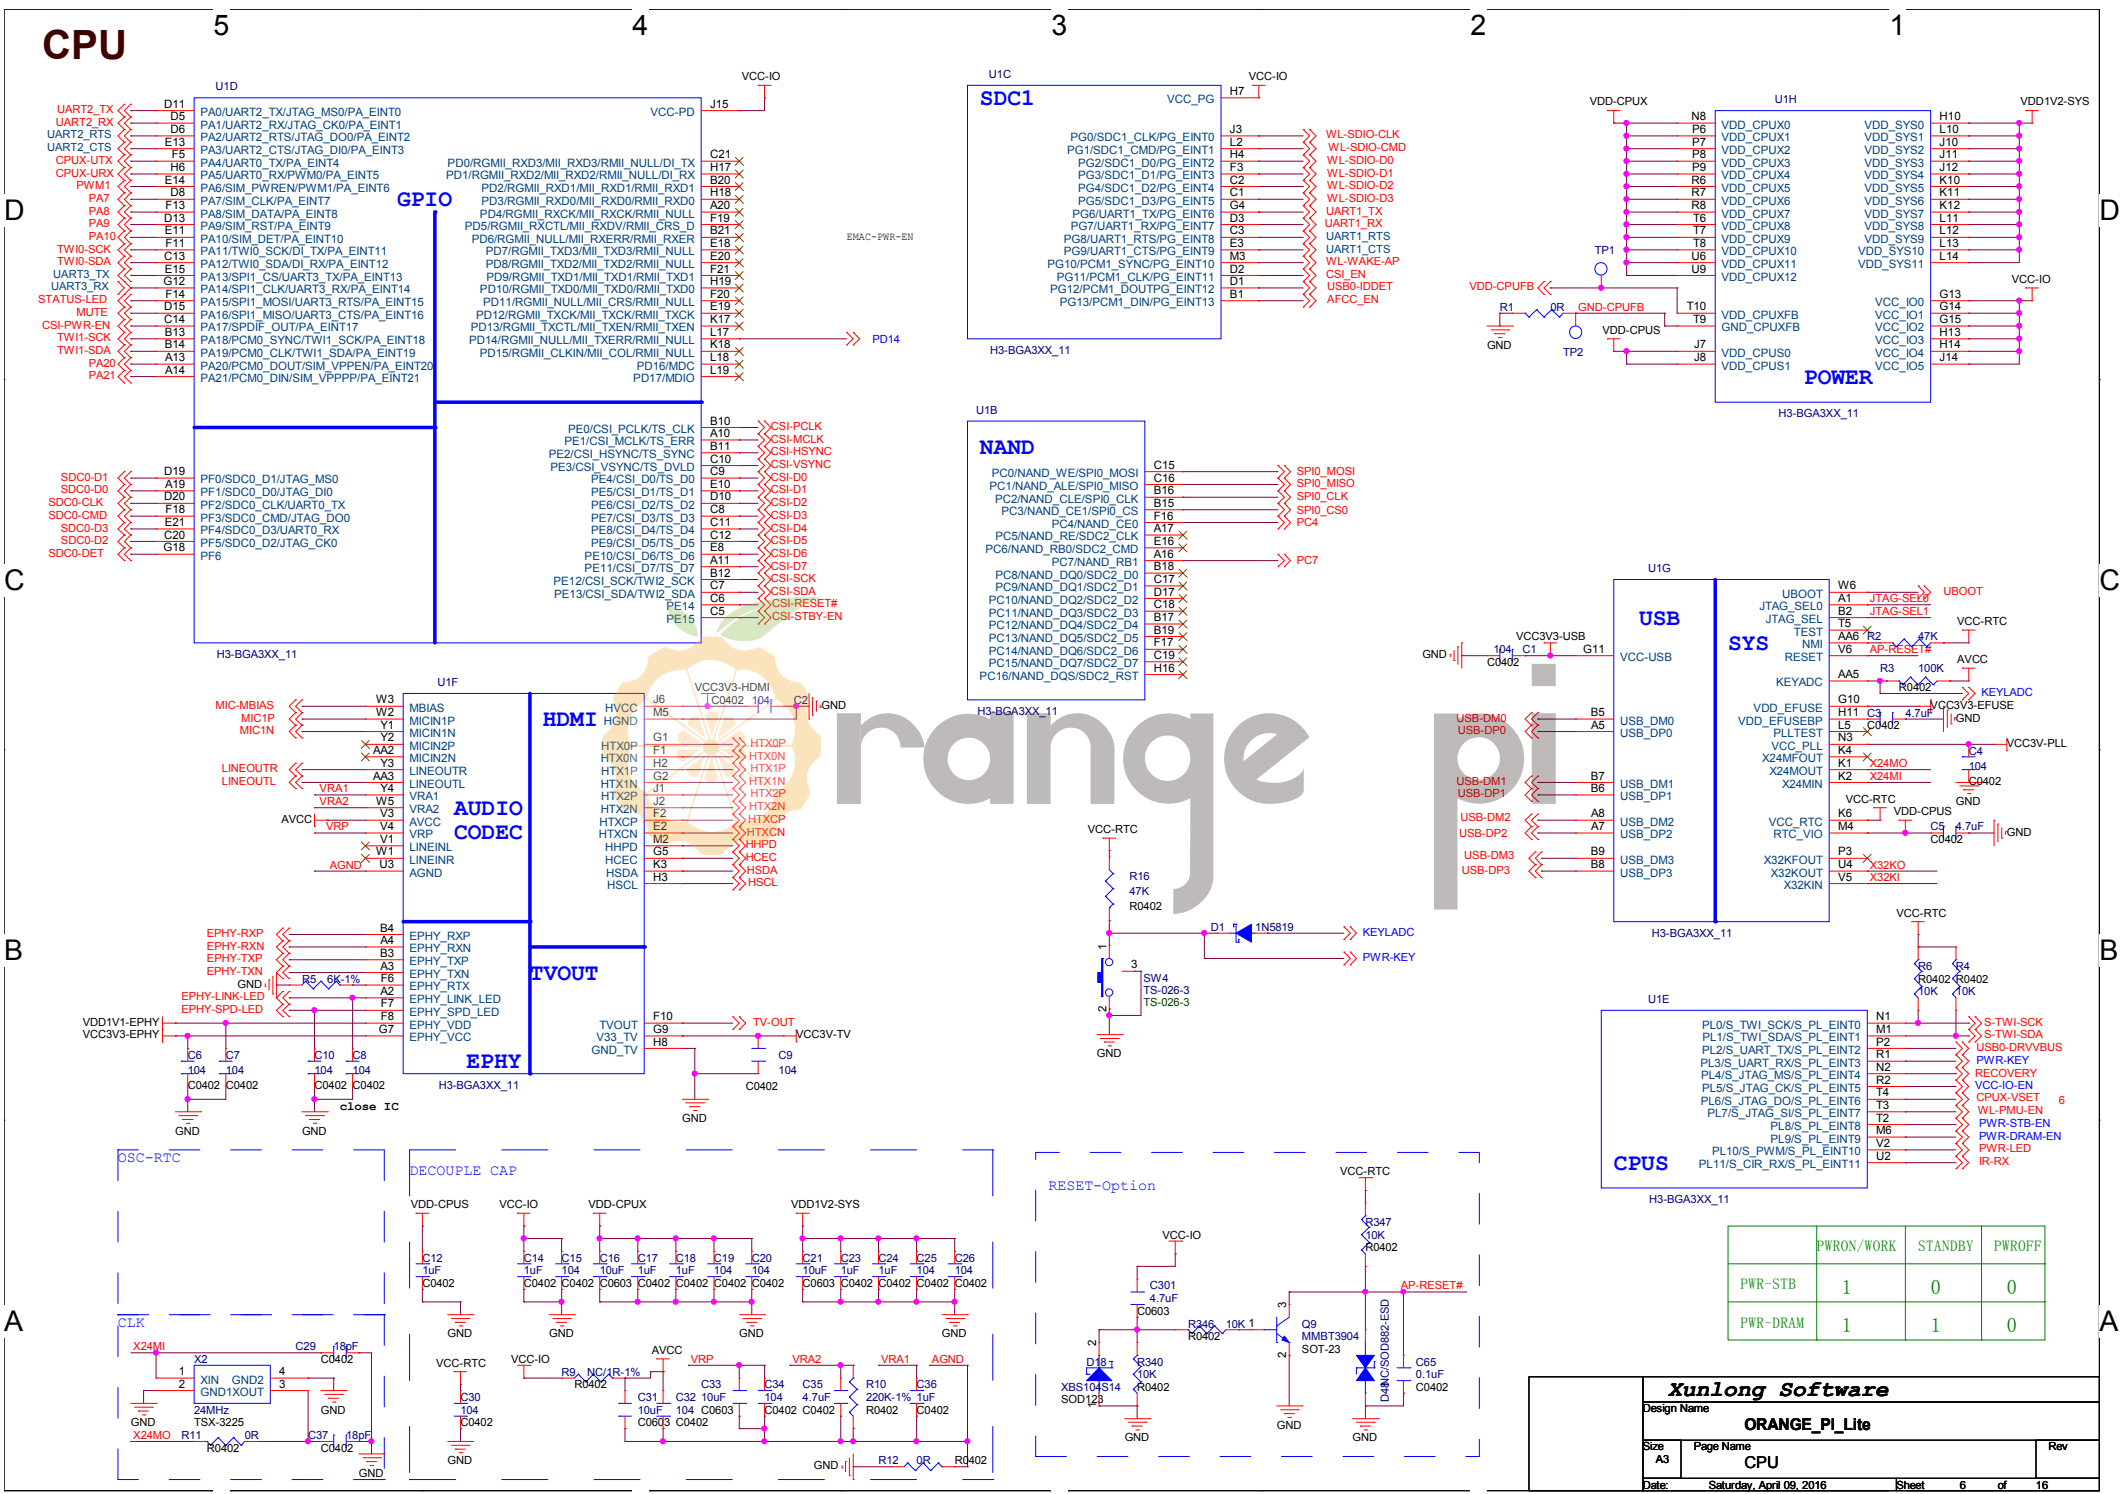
CPU

5 4 3 2 1

U1D
PA0/UART2_TX/JTAG_MS0/PA_EINT0
PA1/UART2_RX/JTAG_CK0/PA_EINT1
PA2/UART2_RTS/JTAG_DO0/PA_EINT2
PA3/UART2_CTS/JTAG_DI0/PA_EINT3
PA4/UART0_TX/PA_EINT4
PA5/UART0_RX/PWM0/PA_EINT5
PA6/SIM_PWREN/PWM1/PA_EINT6
PA7/SIM_CLK/PA_EINT7
PA8/SIM_DATA/PA_EINT8
PA9/SIM_RST/PA_EINT9
PA10/SIM_DET/PA_EINT10
PA11/TWI0_SCK/DI_TX/PA_EINT11
PA12/TWI0_SDA/DI_RX/PA_EINT12
PA13/SPI1_CS/UART3_TX/PA_EINT13
PA14/SPI1_CLK/UART3_RX/PA_EINT14
PA15/SPI1_MOSI/UART3_RTS/PA_EINT15
PA16/SPI1_MISO/UART3_CTS/PA_EINT16
PA17/SPDIF_OUT/PA_EINT17
PA18/PCM0_SYNC/TWI1_SCK/PA_EINT18
PA19/PCM0_CLK/TWI1_SDA/PA_EINT19
PA20/PCM0_DOUT/SIM_VPPEN/PA_EINT20
PA21/PCM0_DIN/SIM_VPPPP/PA_EINT21
GPIO
VCC-PD
PD0/RGMII_RXD3/MII_RXD3/RMII_NULL/DI_TX
PD1/RGMII_RXD2/MII_RXD2/RMII_NULL/DI_RX
PD2/RGMII_RXD1/MII_RXD1/RMII_RXD1
PD3/RGMII_RXD0/MII_RXD0/RMII_RXD0
PD4/RGMII_RXCK/MII_RXCK/RMII_NULL
PD5/RGMII_RXCTL/MII_RXDV/RMII_CRS_D
PD6/RGMII_NULL/MII_RXERR/RMII_RXER
PD7/RGMII_TXD3/MII_TXD3/RMII_NULL
PD8/RGMII_TXD2/MII_TXD2/RMII_NULL
PD9/RGMII_TXD1/MII_TXD1/RMII_TXD1
PD10/RGMII_TXD0/MII_TXD0/RMII_TXD0
PD11/RGMII_NULL/MII_CRS/RMII_NULL
PD12/RGMII_TXCK/MII_TXCK/RMII_TXCK
PD13/RGMII_TXCTL/MII_TXEN/RMII_TXEN
PD14/RGMII_NULL/MII_TXERR/RMII_NULL
PD15/RGMII_CLKIN/MII_COL/RMII_NULL
PD16/MDC
PD17/MDIO
UART2_TX UART2_RX UART2_RTS UART2_CTS CPUX-UTX CPUX-URX PWM1 PA7 PA8 PA9 PA10 TWI0-SCK TWI0-SDA UART3_TX UART3_RX STATUS-LED MUTE CSI-PWR-EN TWI1-SCK TWI1-SDA PA20 PA21
D11 D5 D6 E13 F5 H6 E14 D8 F13 D13 E11 F11 C13 E15 G12 F14 D15 C14 B13 B14 A13 A14
VCC-IO J15 C21 H17 B20 H18 A20 F19 B21 E18 E20 F21 H19 G20 F20 E19 K17 L17 K18 L18 L19
EMAC-PWR-EN
PD14

PF0/SDC0_D1/JTAG_MS0
PF1/SDC0_D0/JTAG_DI0
PF2/SDC0_CLK/UART0_TX
PF3/SDC0_CMD/JTAG_DO0
PF4/SDC0_D3/UART0_RX
PF5/SDC0_D2/JTAG_CK0
PF6
SDC0-D1 SDC0-D0 SDC0-CLK SDC0-CMD SDC0-D3 SDC0-D2 SDC0-DET
D19 A19 D20 F18 E21 C20 G18
PE0/CSI_PCLK/TS_CLK
PE1/CSI_MCLK/TS_ERR
PE2/CSI_HSYNC/TS_SYNC
PE3/CSI_VSYNC/TS_DVLD
PE4/CSI_D0/TS_D0
PE5/CSI_D1/TS_D1
PE6/CSI_D2/TS_D2
PE7/CSI_D3/TS_D3
PE8/CSI_D4/TS_D4
PE9/CSI_D5/TS_D5
PE10/CSI_D6/TS_D6
PE11/CSI_D7/TS_D7
PE12/CSI_SCK/TWI2_SCK
PE13/CSI_SDA/TWI2_SDA
PE14
PE15
B10 A10 B11 C10 C9 E10 D10 C8 C11 C12 E8 A11 B12 C6 E14 C5
CSI-PCLK CSI-MCLK CSI-HSYNC CSI-VSYNC CSI-D0 CSI-D1 CSI-D2 CSI-D3 CSI-D4 CSI-D5 CSI-D6 CSI-D7 CSI-SCK CSI-SDA CSI-RESET# CSI-STBY-EN
H3-BGA3XX_11

U1C
SDC1
VCC_PG
VCC-IO H7
PG0/SDC1_CLK/PG_EINT0
PG1/SDC1_CMD/PG_EINT1
PG2/SDC1_D0/PG_EINT2
PG3/SDC1_D1/PG_EINT3
PG4/SDC1_D2/PG_EINT4
PG5/SDC1_D3/PG_EINT5
PG6/UART1_TX/PG_EINT6
PG7/UART1_RX/PG_EINT7
PG8/UART1_RTS/PG_EINT8
PG9/UART1_CTS/PG_EINT9
PG10/PCM1_SYNC/PG_EINT10
PG11/PCM1_CLK/PG_EINT11
PG12/PCM1_DOUTPG_EINT12
PG13/PCM1_DIN/PG_EINT13
J3 L2 H4 F3 C2 G4 C1 D3 C3 E3 M3 D2 D1 B1
WL-SDIO-CLK WL-SDIO-CMD WL-SDIO-D0 WL-SDIO-D1 WL-SDIO-D2 WL-SDIO-D3 UART1_TX UART1_RX UART1_RTS UART1_CTS WL-WAKE-AP CSI_EN USB0-IDDET AFCC_EN
H3-BGA3XX_11

U1B
NAND
PC0/NAND_WE/SPI0_MOSI
PC1/NAND_ALE/SPI0_MISO
PC2/NAND_CLE/SPI0_CLK
PC3/NAND_CE1/SPI0_CS
PC4/NAND_CE0
PC5/NAND_RE/SDC2_CLK
PC6/NAND_RB0/SDC2_CMD
PC7/NAND_RB1
PC8/NAND_DQ0/SDC2_D0
PC9/NAND_DQ1/SDC2_D1
PC10/NAND_DQ2/SDC2_D2
PC11/NAND_DQ3/SDC2_D3
PC12/NAND_DQ4/SDC2_D4
PC13/NAND_DQ5/SDC2_D5
PC14/NAND_DQ6/SDC2_D6
PC15/NAND_DQ7/SDC2_D7
PC16/NAND_DQS/SDC2_RST
C15 C16 B16 B15 F16 A17 E16 A16 B18 C17 D17 C18 B17 B19 F17 C19 H16
SPI0_MOSI SPI0_MISO SPI0_CLK SPI0_CS0 PC4 PC7
H3-BGA3XX_11

VDD-CPUX U1H VDD1V2-SYS
N8 P6 P7 P8 P9 R6 R7 R8 T6 T7 T8 U6 U9
VDD_CPUX0 VDD_CPUX1 VDD_CPUX2 VDD_CPUX3 VDD_CPUX4 VDD_CPUX5 VDD_CPUX6 VDD_CPUX7 VDD_CPUX8 VDD_CPUX9 VDD_CPUX10 VDD_CPUX11 VDD_CPUX12
VDD_SYS0 VDD_SYS1 VDD_SYS2 VDD_SYS3 VDD_SYS4 VDD_SYS5 VDD_SYS6 VDD_SYS7 VDD_SYS8 VDD_SYS9 VDD_SYS10 VDD_SYS11
H10 L10 J10 J11 J12 K10 K11 K12 L11 L12 L13 L14
TP1 VDD-CPUFB R1 0R GND-CPUFB T10 T9 VDD_CPUXFB GND_CPUXFB
GND TP2 VDD-CPUS J7 J8 VDD_CPUS0 VDD_CPUS1
VCC-IO VCC_IO0 VCC_IO1 VCC_IO2 VCC_IO3 VCC_IO4 VCC_IO5 G13 G14 G15 H13 H14 J14
POWER
H3-BGA3XX_11

U1F
MIC-MBIAS MIC1P MIC1N LINEOUTR LINEOUTL VRA1 VRA2 AVCC VRP AGND
W3 W2 Y1 Y2 AA2 Y3 AA3 Y4 W4 W5 V3 V4 V1 W1 U3
MBIAS MICIN1P MICIN1N MICIN2P MICIN2N LINEOUTR LINEOUTL VRA1 VRA2 AVCC VRP LINEINL LINEINR AGND
AUDIO CODEC
HDMI HVCC HGND J6 M5
VCC3V3-HDMI C0402 104 C2 GND
HTX0P HTX0N HTX1P HTX1N HTX2P HTX2N HTXCP HTXCN HHPD HCEC HSDA HSCL
G1 F1 H2 G2 J1 J2 F2 E2 M2 G5 K3 H3
EPHY-RXP EPHY-RXN EPHY-TXP EPHY-TXN GND R5 6K-1% EPHY-LINK-LED EPHY-SPD-LED VDD1V1-EPHY VCC3V3-EPHY
B4 A4 B3 A3 F6 A2 F7 F8 G7
EPHY_RXP EPHY_RXN EPHY_TXP EPHY_TXN EPHY_RTX EPHY_LINK_LED EPHY_SPD_LED EPHY_VDD EPHY_VCC
EPHY
TVOUT
TVOUT V33_TV GND_TV F10 G9 H8 TV-OUT VCC3V-TV C9 104 C0402
C6 104 C0402 C7 104 C0402 C10 104 C0402 C8 104 C0402 close IC GND GND GND
H3-BGA3XX_11

VCC-RTC R16 47K R0402 D1 1N5819 KEYLADC PWR-KEY SW4 TS-026-3 TS-026-3 GND

U1G
USB
VCC3V3-USB GND 104 C1 C0402 G11 VCC-USB
USB-DM0 USB-DP0 B5 A5 USB_DM0 USB_DP0
USB-DM1 USB-DP1 B7 B6 USB_DM1 USB_DP1
USB-DM2 USB-DP2 A8 A7 USB_DM2 USB_DP2
USB-DM3 USB-DP3 B9 B8 USB_DM3 USB_DP3
SYS
UBOOT JTAG_SEL0 JTAG_SEL TEST NMI RESET KEYADC VDD_EFUSE VDD_EFUSEBP PLLTEST VCC_PLL X24MFOUT X24MOUT X24MIN VCC_RTC RTC_VIO X32KFOUT X32KOUT X32KIN
W6 A1 B2 T5 AA6 V6 AA5 G10 H11 L5 N3 K4 K1 K2 K6 M4 P3 U4 V5
JTAG-SEL0 JTAG-SEL1 UBOOT R2 47K VCC-RTC AP-RESET# R3 100K R0402 AVCC KEYLADC C3 4.7uF C0402 VCC3V3-EFUSE GND C4 104 C0402 VCC3V-PLL GND X24MO X24MI VCC-RTC VDD-CPUS C5 4.7uF C0402 GND X32KO X32KI
H3-BGA3XX_11

VCC-RTC R6 R0402 10K R4 R0402 10K
U1E
PL0/S_TWI_SCK/S_PL_EINT0
PL1/S_TWI_SDA/S_PL_EINT1
PL2/S_UART_TX/S_PL_EINT2
PL3/S_UART_RX/S_PL_EINT3
PL4/S_JTAG_MS/S_PL_EINT4
PL5/S_JTAG_CK/S_PL_EINT5
PL6/S_JTAG_DO/S_PL_EINT6
PL7/S_JTAG_DI/S_PL_EINT7
PL8/S_PL_EINT8
PL9/S_PL_EINT9
PL10/S_PWM/S_PL_EINT10
PL11/S_CIR_RX/S_PL_EINT11
N1 M1 P2 R1 N2 R2 T4 T3 T2 M6 V2 U2
S-TWI-SCK S-TWI-SDA USB0-DRVVBUS PWR-KEY RECOVERY VCC-IO-EN CPUX-VSET WL-PMU-EN PWR-STB-EN PWR-DRAM-EN PWR-LED IR-RX 6
CPUS
H3-BGA3XX_11

OSC-RTC
CLK
X24MI X2 C29 18pF C0402 XIN GND2 GND1XOUT 24MHz TSX-3225 GND GND X24MO R11 0R R0402 C37 18pF C0402 GND

DECOUPLE CAP
VDD-CPUS VCC-IO VDD-CPUX VDD1V2-SYS
C12 1uF C0402 C14 1uF C0402 C15 104 C0402 C16 10uF C0603 C17 1uF C0402 C18 1uF C0402 C19 104 C0402 C20 104 C0402 C21 10uF C0603 C23 1uF C0402 C24 1uF C0402 C25 104 C0402 C26 104 C0402
GND GND GND GND
VCC-RTC C30 104 C0402 GND VCC-IO R9 NC/1R-1% R0402 AVCC C31 10uF C0603 C32 10uF 104 C0603 C0402 VRP C34 104 C0402 VRA2 C35 4.7uF C0402 R10 220K-1% R0402 VRA1 C36 1uF C0402 AGND GND R12 0R R0402

RESET-Option
VCC-RTC R347 10K R0402 AP-RESET# VCC-IO C301 4.7uF C0603 R346 10K R0402 Q9 MMBT3904 SOT-23 D18 XBS104S14 SOD123 R340 10K R0402 GND GND D4 ESD ML/SOD882-ESD C65 0.1uF C0402 GND

| | PWRON/WORK | STANDBY | PWROFF |
|---|---|---|---|
| PWR-STB | 1 | 0 | 0 |
| PWR-DRAM | 1 | 1 | 0 |

Xunlong Software
Design Name
ORANGE_PI_Lite
Size A3 Page Name CPU Rev
Date: Saturday, April 09, 2016 Sheet 6 of 16

orange pi

A B C D